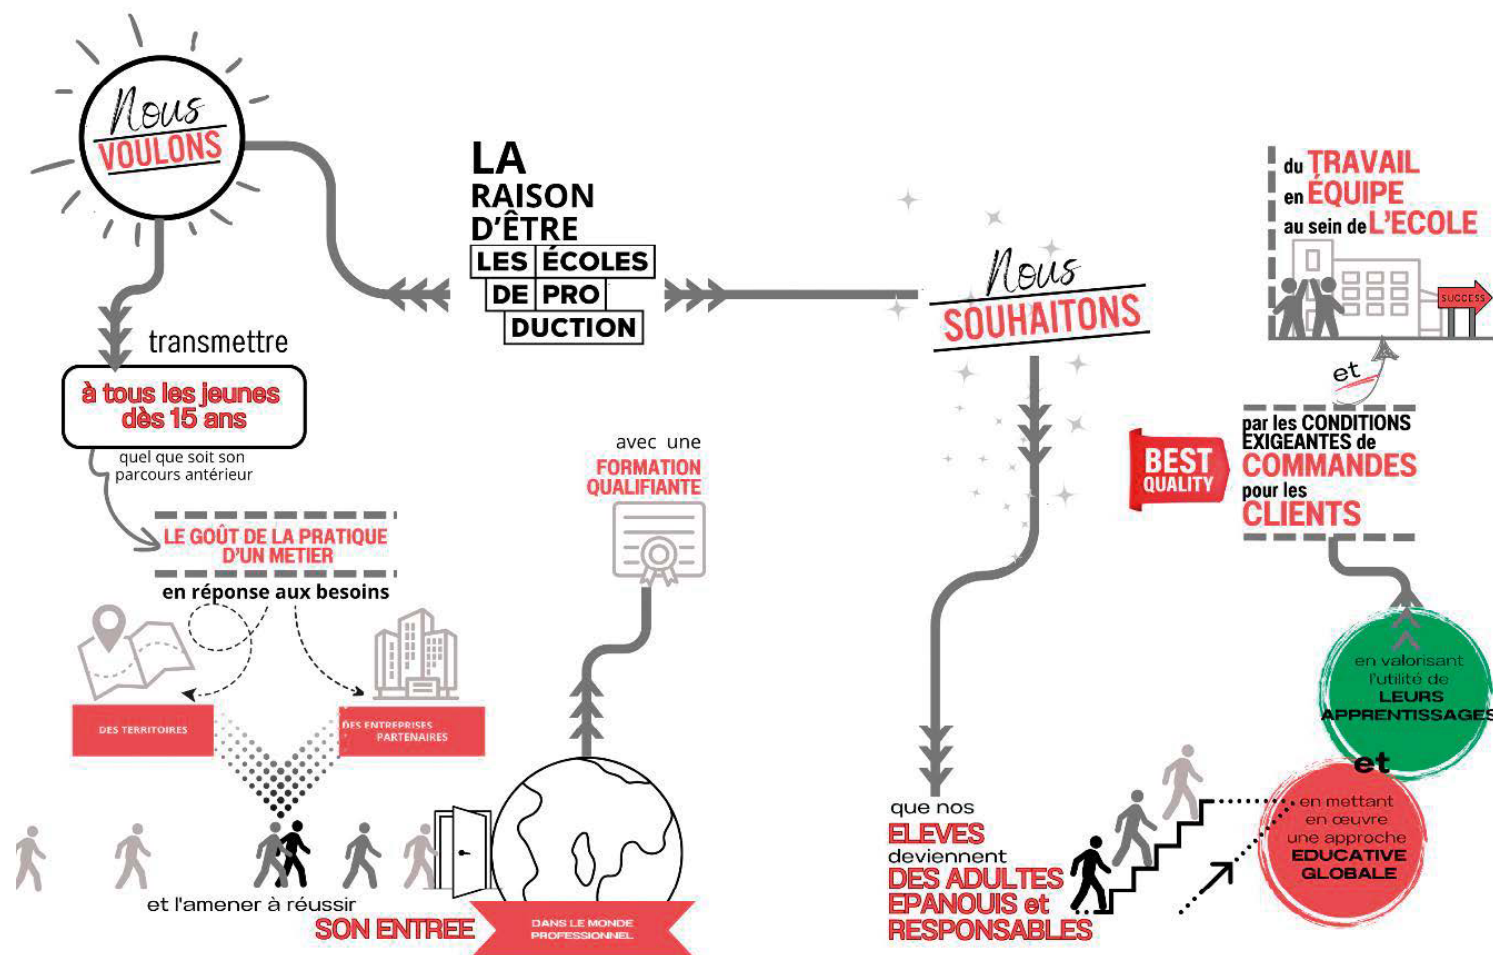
Nous VOULONS

LA RAISON D'ÊTRE LES ÉCOLES DE PRO DUCTION

transmettre

à tous les jeunes dès 15 ans

quel que soit son parcours antérieur

LE GOÛT DE LA PRATIQUE D'UN METIER

en réponse aux besoins

DES TERRITOIRES

DES ENTREPRISES PARTENAIRES

et l'amener à réussir

SON ENTREE

DANS LE MONDE PROFESSIONNEL

avec une

FORMATION QUALIFIANTE

Nous SOUHAITONS

que nos

ELEVES

deviennent

DES ADULTES EPANOUIS et RESPONSABLES

du TRAVAIL en ÉQUIPE au sein de L'ECOLE

SUCCESS

et

par les CONDITIONS EXIGEANTES de COMMANDES pour les CLIENTS

BEST QUALITY

en valorisant l'utilité de LEURS APPRENTISSAGES

et

en mettant en œuvre une approche EDUCATIVE GLOBALE